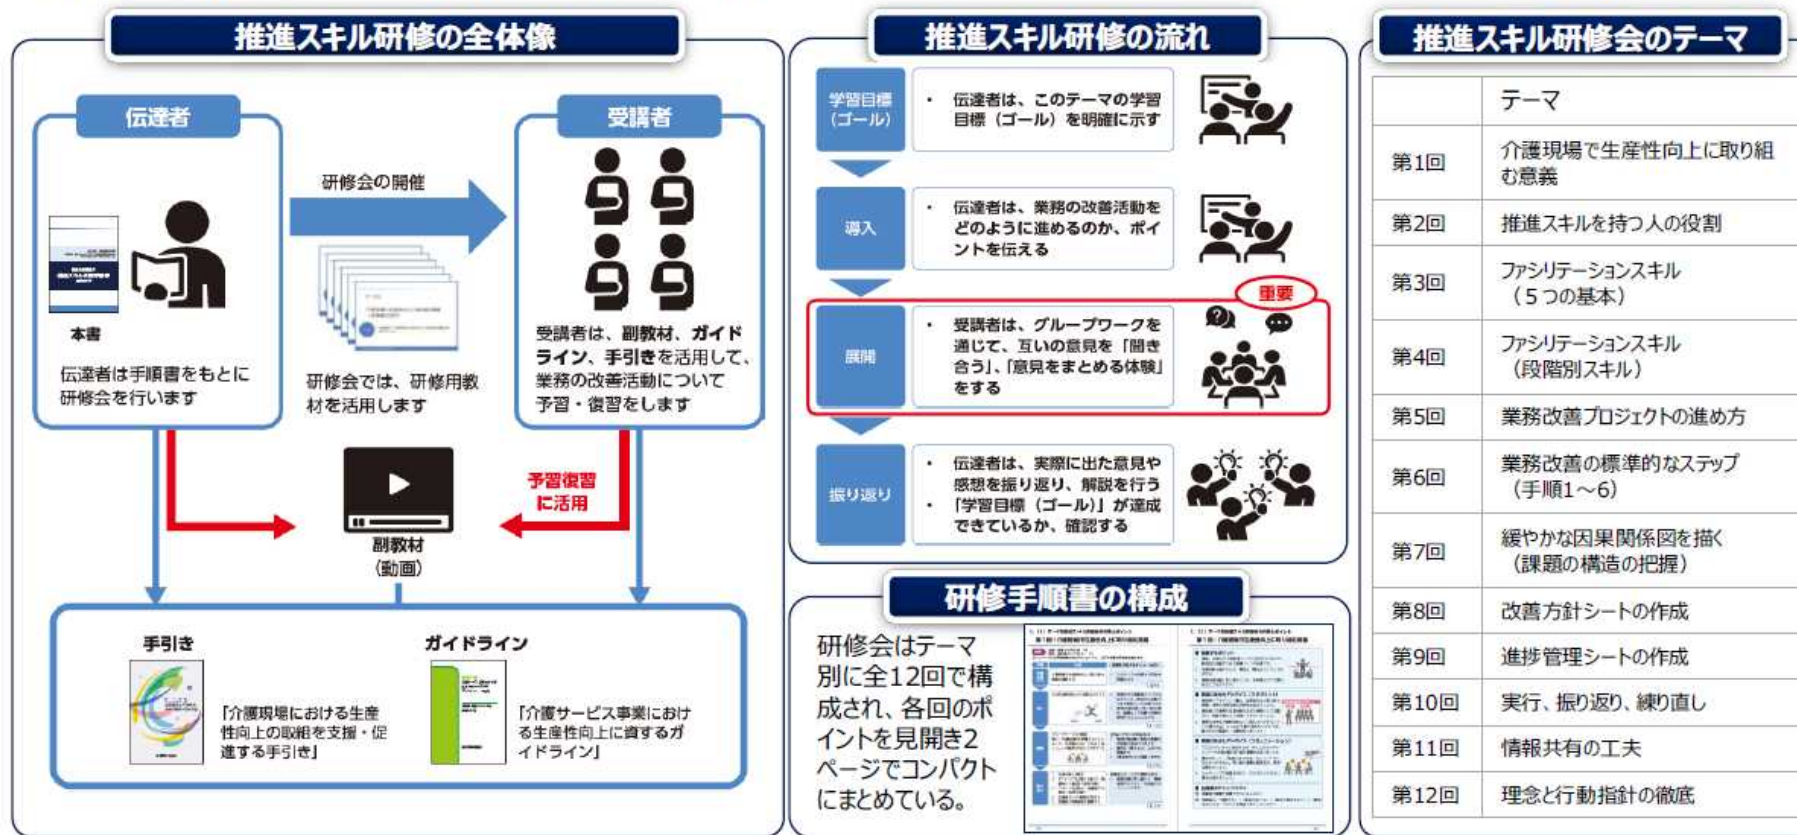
推進スキル研修の全体像

伝達者

受講者

研修会の開催

本書

伝達者は手順書をもとに研修会を行います

研修会では、研修用教材を活用します

受講者は、副教材、ガイドライン、手引きを活用して、業務の改善活動について予習・復習をします

予習復習に活用

副教材（動画）

手引き

「介護現場における生産性向上の取組を支援・促進する手引き」

ガイドライン

「介護サービス事業における生産性向上に資するガイドライン」

推進スキル研修の流れ

学習目標（ゴール）

・伝達者は、このテーマの学習目標（ゴール）を明確に示す

導入

・伝達者は、業務の改善活動をどのように進めるのか、ポイントを伝える

重要

展開

・受講者は、グループワークを通じて、互いの意見を「聞き合う」、「意見をまとめる体験」をする

振り返り

・伝達者は、実際に出た意見や感想を振り返り、解説を行う
・「学習目標（ゴール）」が達成できているか、確認する

研修手順書の構成

研修会はテーマ別に全12回で構成され、各回のポイントを見開き2ページでコンパクトにまとめている。

推進スキル研修会のテーマ

| | テーマ |
|---|---|
| 第1回 | 介護現場で生産性向上に取り組む意義 |
| 第2回 | 推進スキルを持つ人の役割 |
| 第3回 | ファシリテーションスキル（５つの基本） |
| 第4回 | ファシリテーションスキル（段階別スキル） |
| 第5回 | 業務改善プロジェクトの進め方 |
| 第6回 | 業務改善の標準的なステップ（手順1～6） |
| 第7回 | 緩やかな因果関係図を描く（課題の構造の把握） |
| 第8回 | 改善方針シートの作成 |
| 第9回 | 進捗管理シートの作成 |
| 第10回 | 実行、振り返り、練り直し |
| 第11回 | 情報共有の工夫 |
| 第12回 | 理念と行動指針の徹底 |